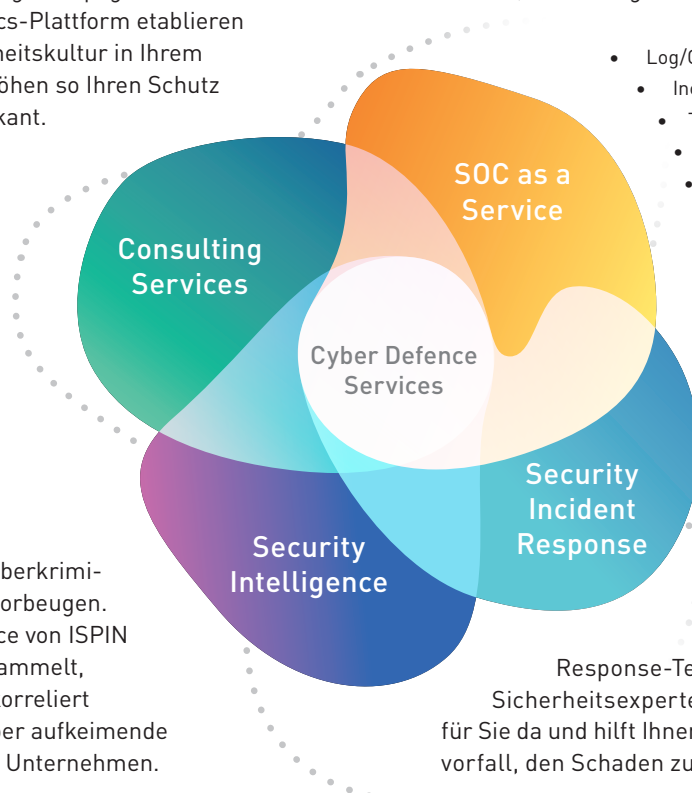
cs-Plattform etablieren
heitskultur in Ihrem
öhen so Ihren Schutz
kant.

Log/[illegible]
In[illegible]

Consulting Services

SOC as a Service

Cyber Defence Services

Security Intelligence

Security Incident Response

berkrimi-
orbeugen.
ce von ISPIN
ammelt,
orreliert
er aufkeimende
Unternehmen.

Response-Te
Sicherheitsexperte
für Sie da und hilft Ihne
vorfall, den Schaden zu